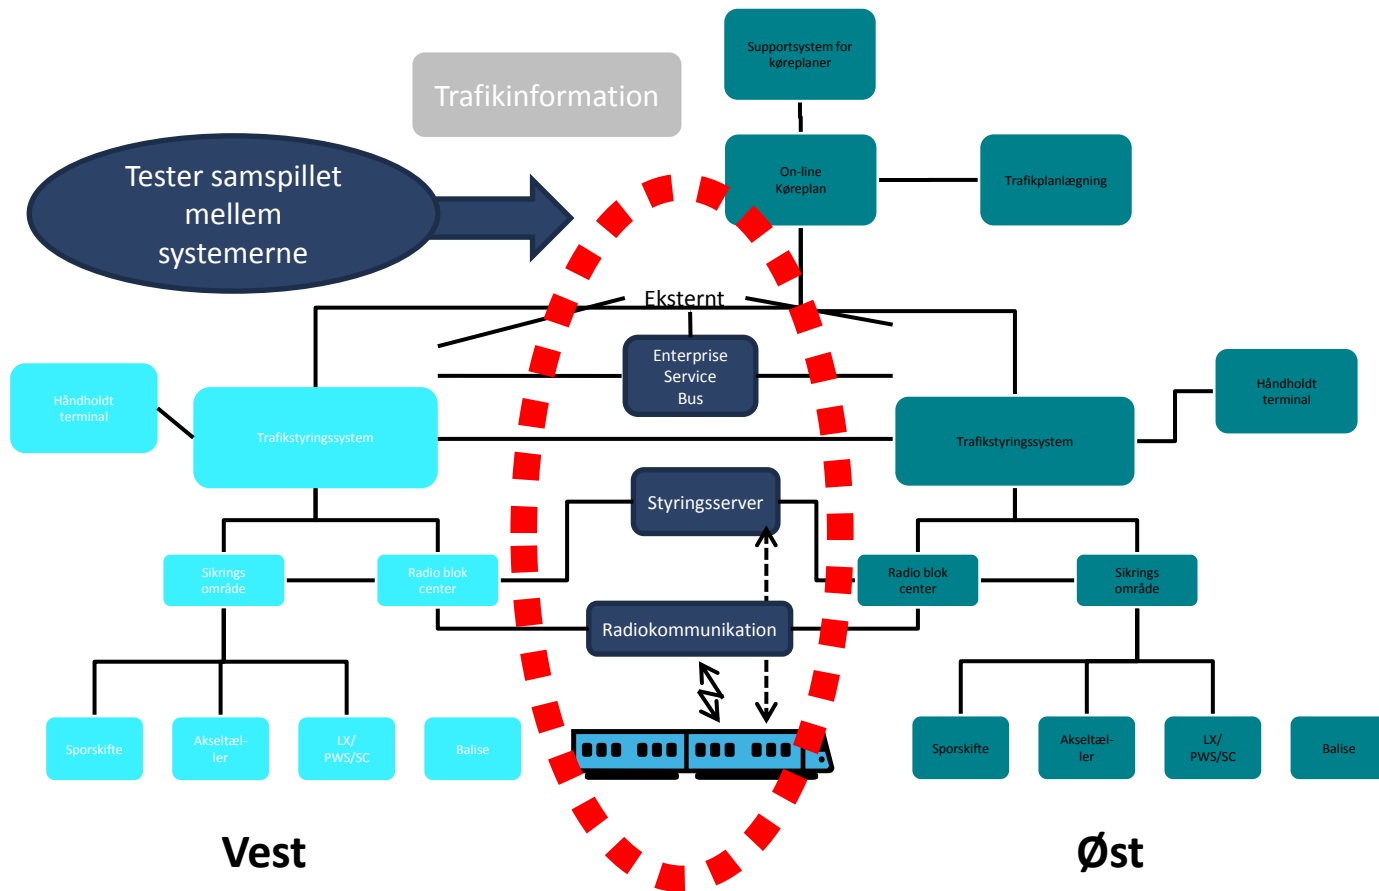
Trafikinformation

Supportsystem for køreplaner

Tester samspillet mellem systemerne

On-line Køreplan

Trafikplanlægning

Eksternt

Enterprise Service Bus

Håndholdt terminal

Trafikstyringssystem

Håndholdt terminal

Trafikstyringssystem

Styringsserver

Sikrings område

Radio blok center

Radio blok center

Sikrings område

Radiokommunikation

Sporskifte

Akseltæl-ler

LX/ PWS/SC

Balise

Sporskifte

Akseltæl-ler

LX/ PWS/SC

Balise

Vest

Øst